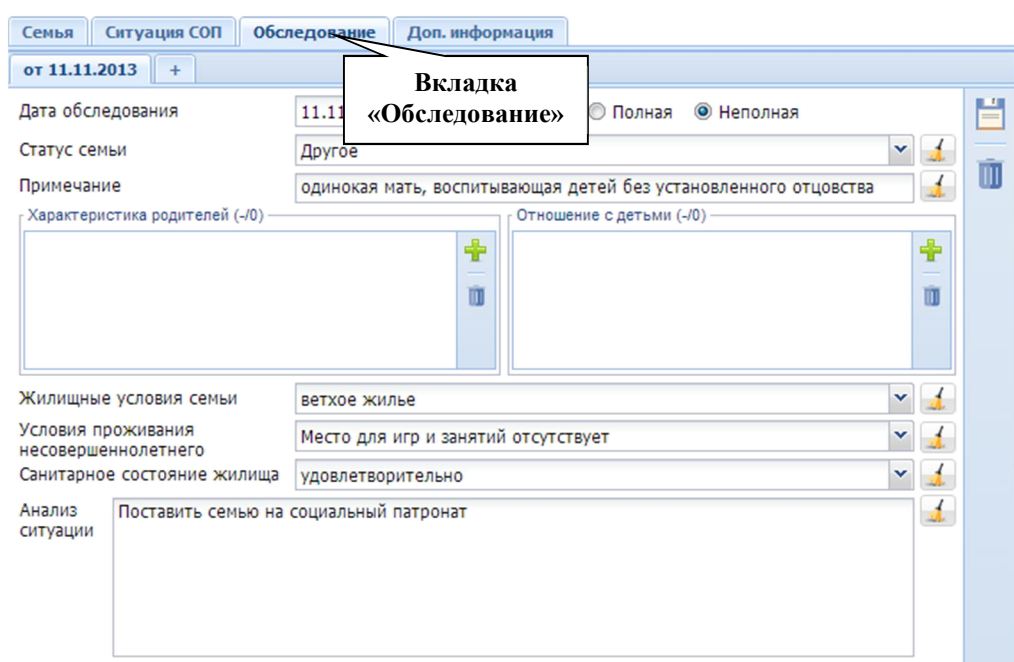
Семья | Ситуация СОП | Обследование | Доп. информация

от 11.11.2013 | +

Вкладка «Обследование»

Дата обследования 11.11 Полная Неполная

Статус семьи Другое

Примечание одинокая мать, воспитывающая детей без установленного отцовства

Характеристика родителей (-/0)

Отношение с детьми (-/0)

Жилищные условия семьи ветхое жилье

Условия проживания несовершеннолетнего Место для игр и занятий отсутствует

Санитарное состояние жилища удовлетворительно

Анализ ситуации Поставить семью на социальный патронат